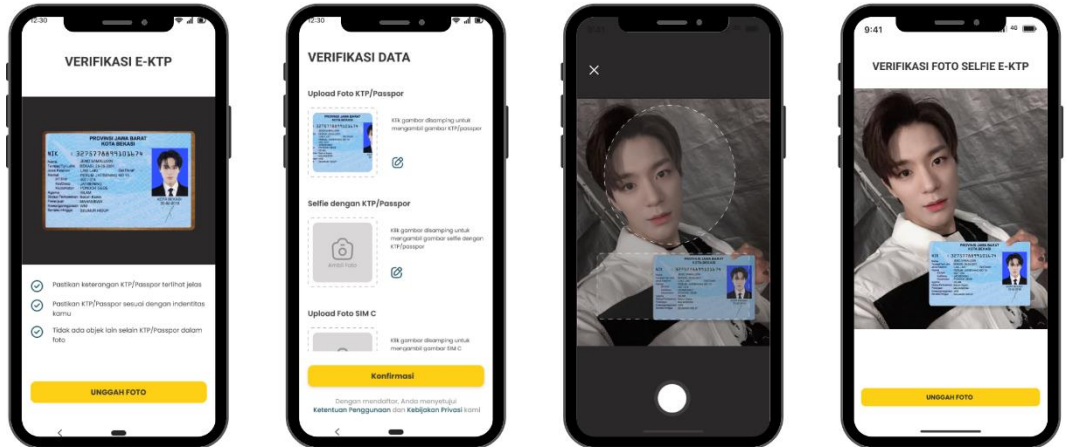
12:30

VERIFIKASI E-KTP

PROVINSI JAWA BARAT
KOTA BEKASI
NIK : 3275774899130174

Pastikan keterangan KTP/Passpor terlihat jelas

Pastikan KTP/Passpor sesuai dengan indentitas kamu

Tidak ada objek lain selain KTP/Passpor dalam foto

UNGGAH FOTO

12:30

VERIFIKASI DATA

Upload Foto KTP/Passpor

Klik gambar disamping untuk mengambil gambar KTP/passpor

Selfie dengan KTP/Passpor

Ambil Foto

Klik gambar disamping untuk mengambil gambar selfie dengan KTP/passpor

Upload Foto SIM C

Klik gambar disamping untuk mengambil gambar SIM C

Konfirmasi

Dengan mendaftar, Anda menyetujui Ketentuan Penggunaan dan Kebijakan Privasi kami

×

9:41

VERIFIKASI FOTO SELFIE E-KTP

PROVINSI JAWA BARAT
KOTA BEKASI

UNGGAH FOTO